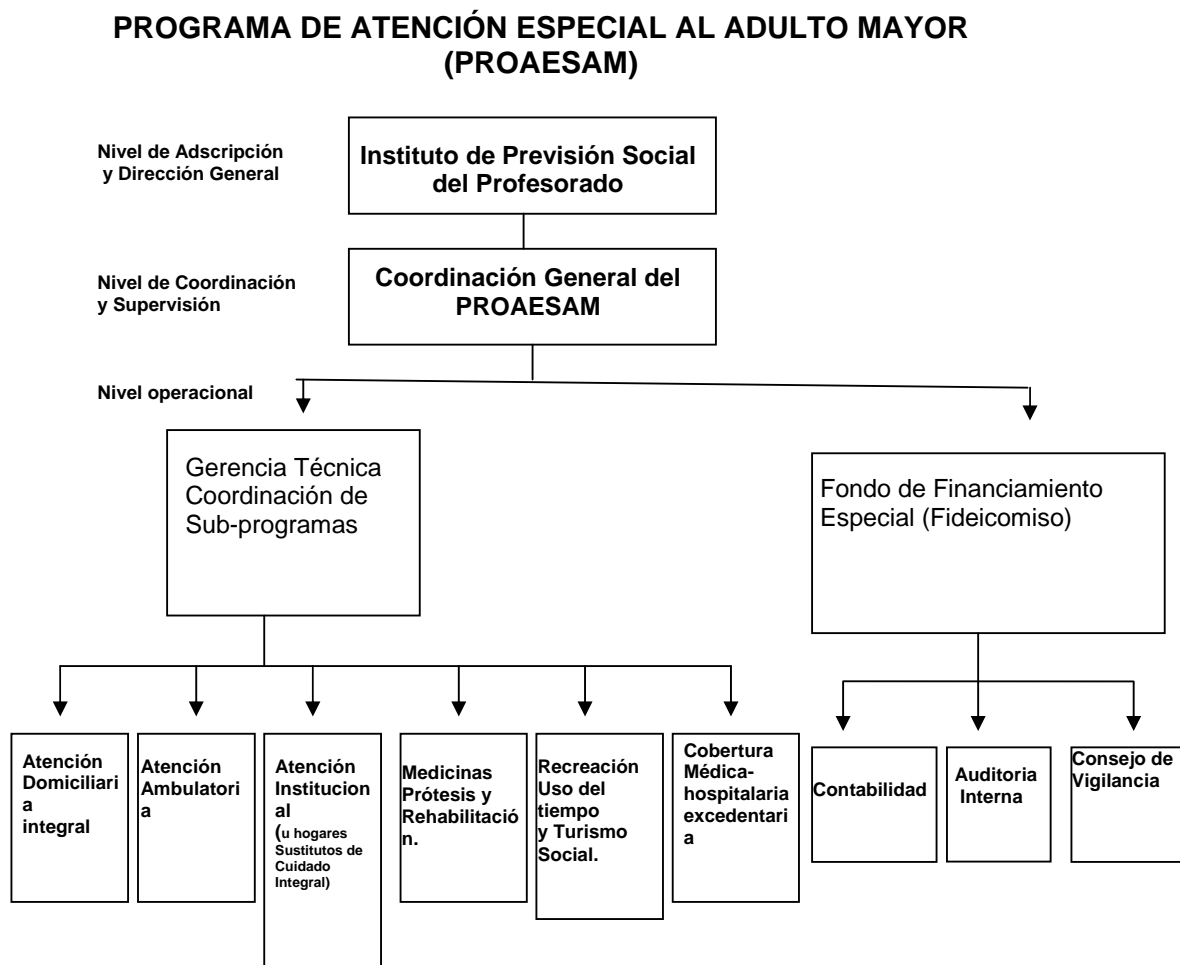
PROGRAMA DE ATENCIÓN ESPECIAL AL ADULTO MAYOR (PROAESAM)

Nivel de Adscripción y Dirección General

Instituto de Previsión Social del Profesorado

Nivel de Coordinación y Supervisión

Coordinación General del PROAESAM

Nivel operacional

Gerencia Técnica Coordinación de Sub-programas

Fondo de Financiamiento Especial (Fideicomiso)

Atención Domiciliaria integral

Atención Ambulatoria

Atención Institucional (u hogares Sustitutos de Cuidado Integral)

Medicinas Prótesis y Rehabilitación.

Recreación Uso del tiempo y Turismo Social.

Cobertura Médica-hospitalaria excedentaria

Contabilidad

Auditoria Interna

Consejo de Vigilancia